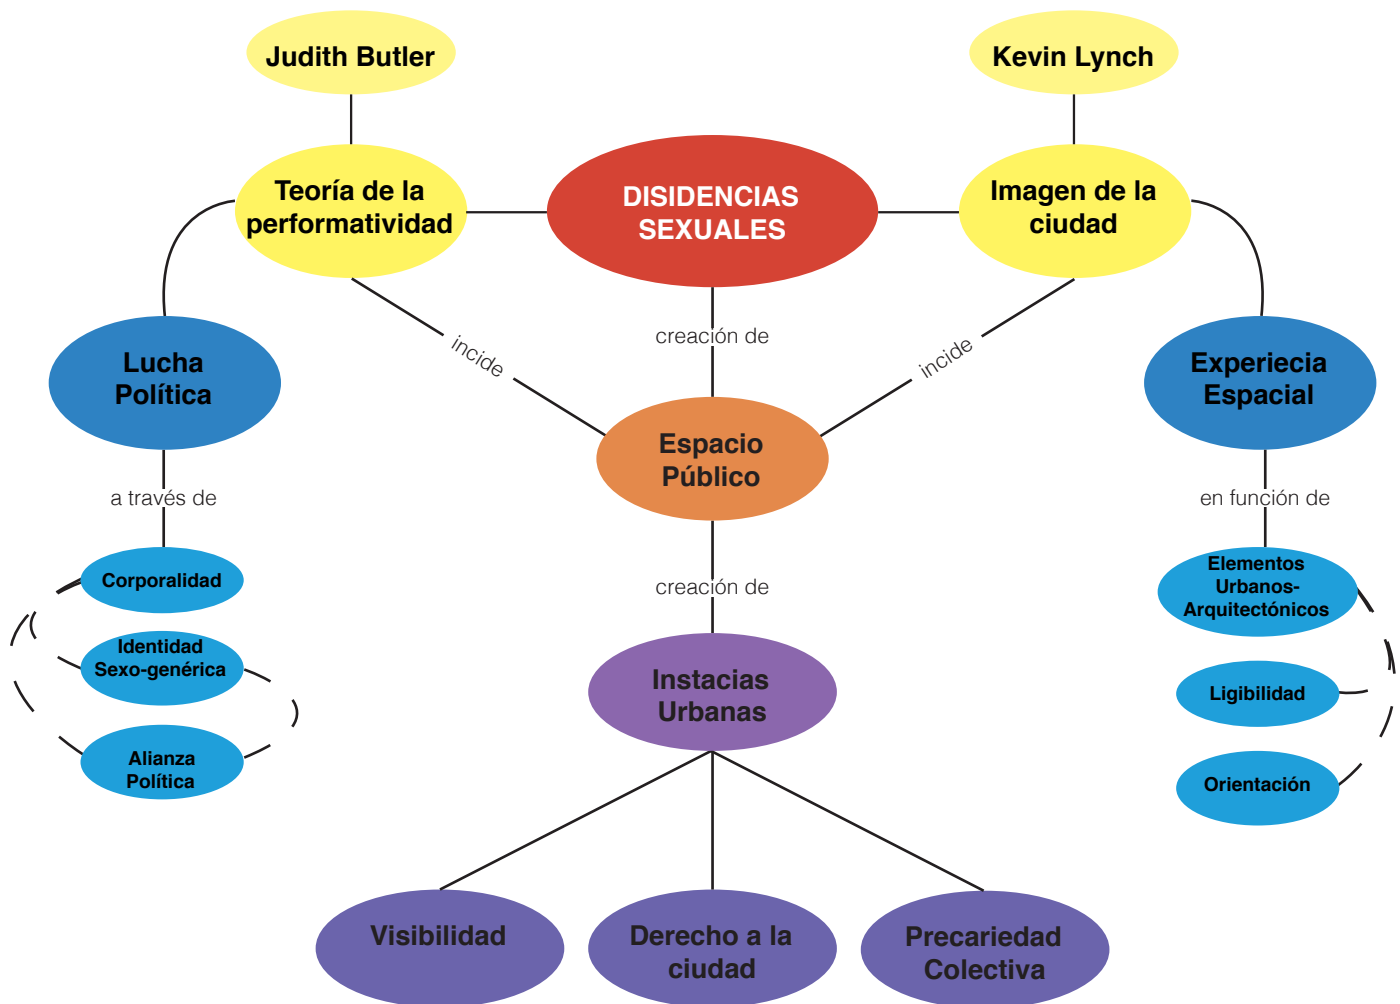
Judith Butler

Kevin Lynch

Teoría de la performatividad

DISIDENCIAS SEXUALES

Imagen de la ciudad

Lucha Política

incide

creación de

incide

Experiecia Espacial

Espacio Público

a través de

en función de

Corporalidad

Identidad Sexo-genérica

Alianza Política

Elementos Urbanos-Arquitectónicos

Ligibilidad

Orientación

creación de

Instacias Urbanas

Visibilidad

Derecho a la ciudad

Precariedad Colectiva